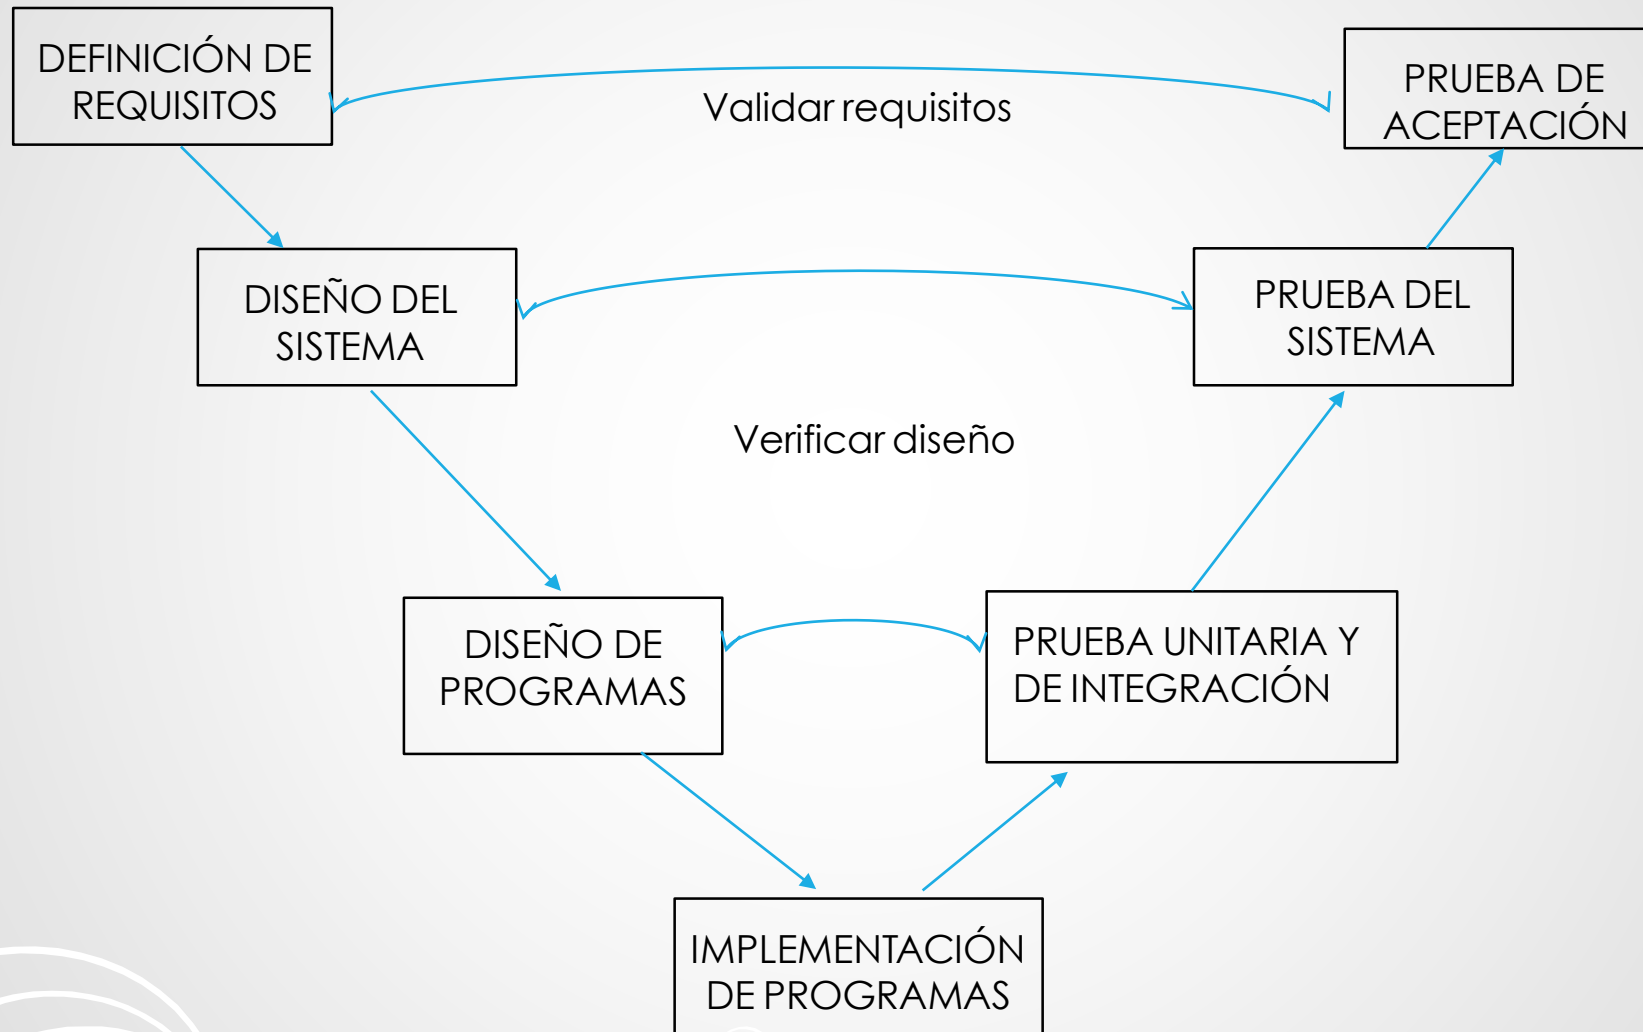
DEFINICIÓN DE REQUISITOS

Validar requisitos

PRUEBA DE ACEPTACIÓN

DISEÑO DEL SISTEMA

PRUEBA DEL SISTEMA

Verificar diseño

DISEÑO DE PROGRAMAS

PRUEBA UNITARIA Y DE INTEGRACIÓN

IMPLEMENTACIÓN DE PROGRAMAS